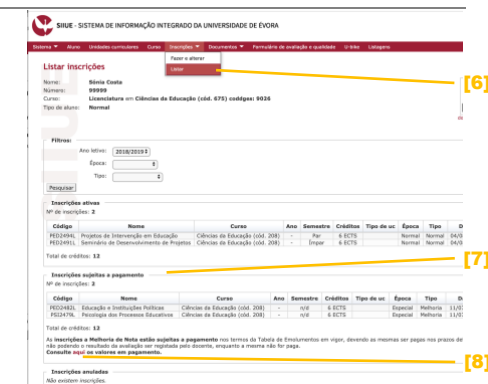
SIIUE - SISTEMA DE INFORMAÇÃO INTEGRADO DA UNIVERSIDADE DE ÉVORA

Sistema ▾ Aluno Unidades curriculares Curso Inscrições ▾ Documentos ▾ Formulário de avaliação e qualidade U-bike Listagens

Fazer e alterar
Listar

Listar inscrições

Nome: Sónia Costa
Número: 99999
Curso: Licenciatura em Ciências da Educação (cód. 675) coddges: 9026
Tipo de aluno: Normal

[6]

Filtros:
Ano letivo: 2018/2019
Época:
Tipo:
Pesquisar

Inscrições ativas
Nº de inscrições: 2

| Código | Nome | Curso | Ano | Semestre | Créditos | Tipo de uc | Época | Tipo | D |
|---|---|---|---|---|---|---|---|---|---|
| PED2494L | Projetos de Intervenção em Educação | Ciências da Educação (cód. 208) | - | Par | 6 ECTS | | Normal | Normal | 04/ |
| PED2491L | Seminário de Desenvolvimento de Projetos | Ciências da Educação (cód. 208) | - | Ímpar | 6 ECTS | | Normal | Normal | 04/ |

Total de créditos: 12

[7]

Inscrições sujeitas a pagamento
Nº de inscrições: 2

| Código | Nome | Curso | Ano | Semestre | Créditos | Tipo de uc | Época | Tipo | D |
|---|---|---|---|---|---|---|---|---|---|
| PED2482L | Educação e Instituições Políticas | Ciências da Educação (cód. 208) | - | n/d | 6 ECTS | | Especial | Melhoria | 11/ |
| PSI2470L | Psicologia dos Processos Educativos | Ciências da Educação (cód. 208) | - | n/d | 6 ECTS | | Especial | Melhoria | 11/ |

Total de créditos: 12

As inscrições a Melhoria de Nota estão sujeitas a pagamento nos termos da Tabela de Emolumentos em vigor, devendo as mesmas ser pagas nos prazos de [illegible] não podendo o resultado da avaliação ser registado pelo docente, enquanto a mesma não for paga.
Consulte aqui os valores em pagamento.

[8]

Inscrições anuladas
Não existem inscrições.